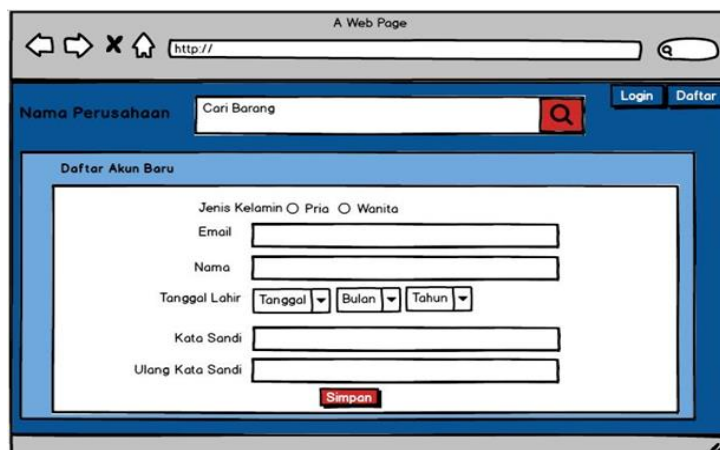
A Web Page

http://

Nama Perusahaan

Cari Barang

Login

Daftar

Daftar Akun Baru

Jenis Kelamin ○ Pria ○ Wanita

Email

Nama

Tanggal Lahir

Tanggal

Bulan

Tahun

Kata Sandi

Ulang Kata Sandi

Simpan